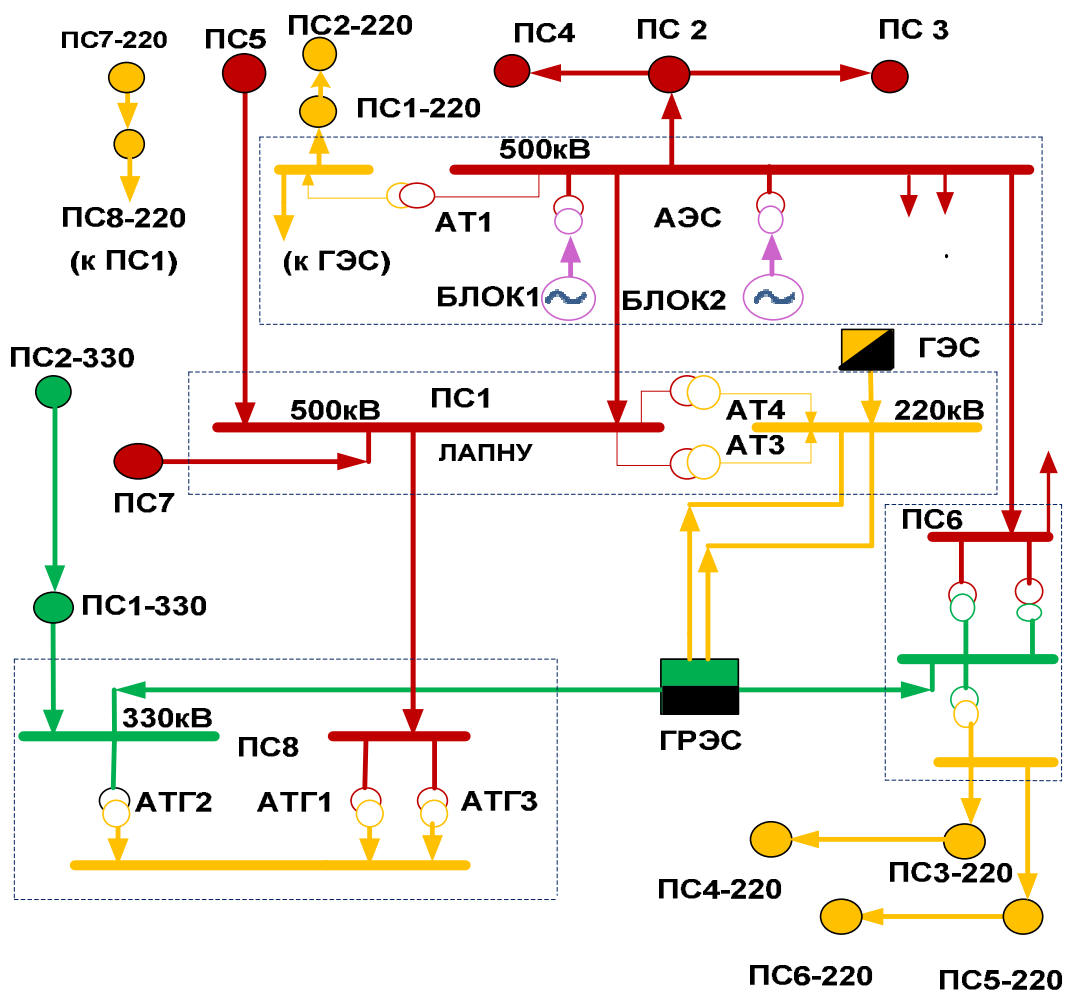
ПС7-220
ПС8-220
(к ПС1)
ПС5
ПС2-220
ПС1-220
(к ГЭС)
ПС4
ПС 2
ПС 3
500кВ
АТ1
АЭС
БЛОК1
БЛОК2
ГЭС
ПС2-330
ПС1
500кВ
ЛАПНУ
АТ4
АТ3
220кВ
ПС7
ПС6
ПС1-330
330кВ
ПС8
ГРЭС
АТГ2
АТГ1
АТГ3
ПС4-220
ПС3-220
ПС6-220
ПС5-220